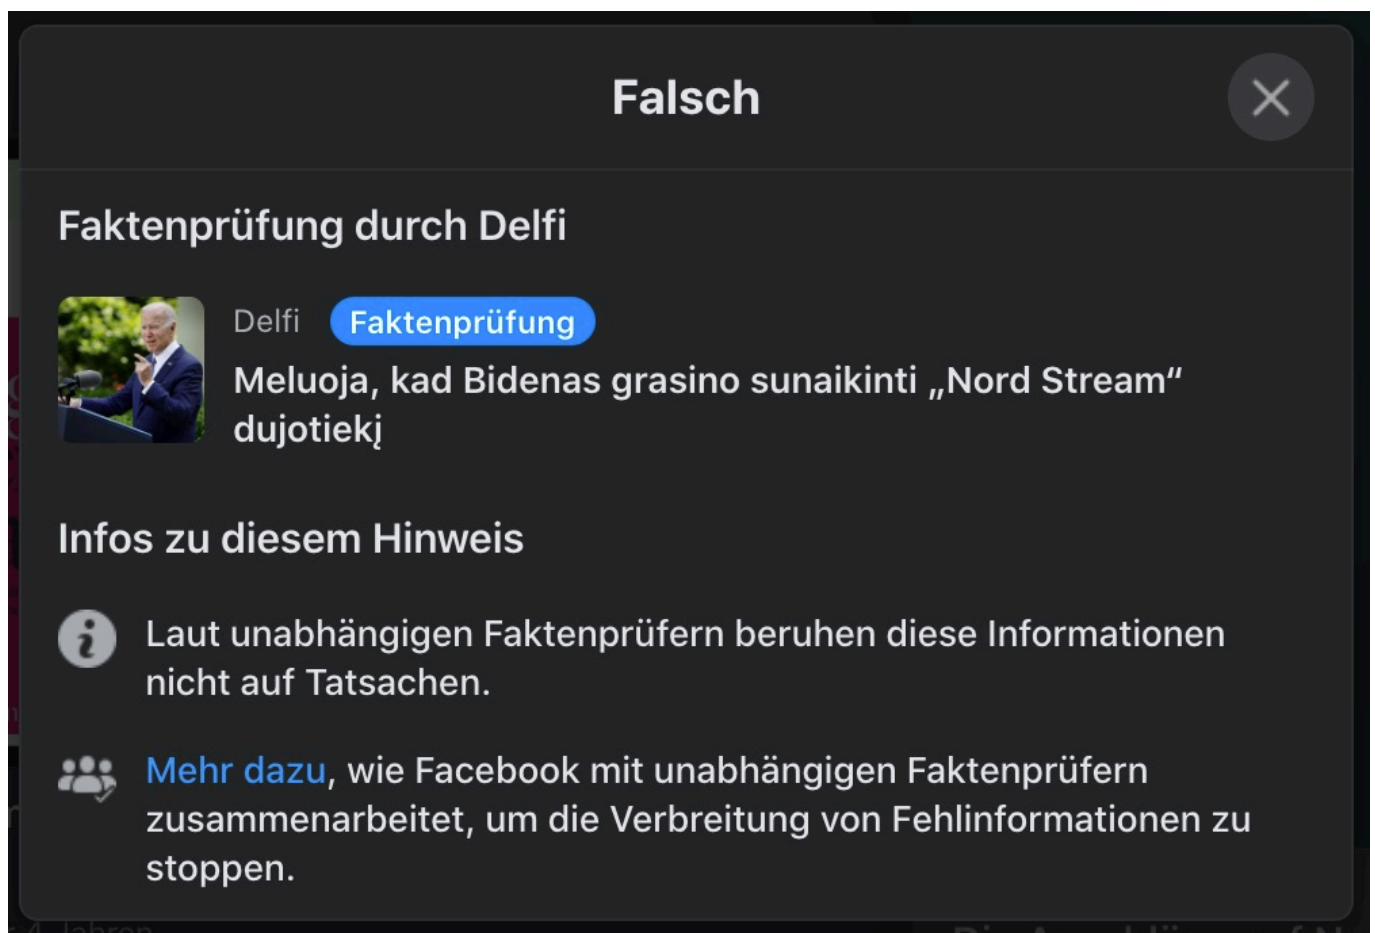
Falsch

Faktenprüfung durch Delfi

Delfi Faktenprüfung

Meluoja, kad Bidenas grasino sunaikinti „Nord Stream" dujotiekį

Infos zu diesem Hinweis

Laut unabhängigen Faktenprüfern beruhen diese Informationen nicht auf Tatsachen.

Mehr dazu, wie Facebook mit unabhängigen Faktenprüfern zusammenarbeitet, um die Verbreitung von Fehlinformationen zu stoppen.